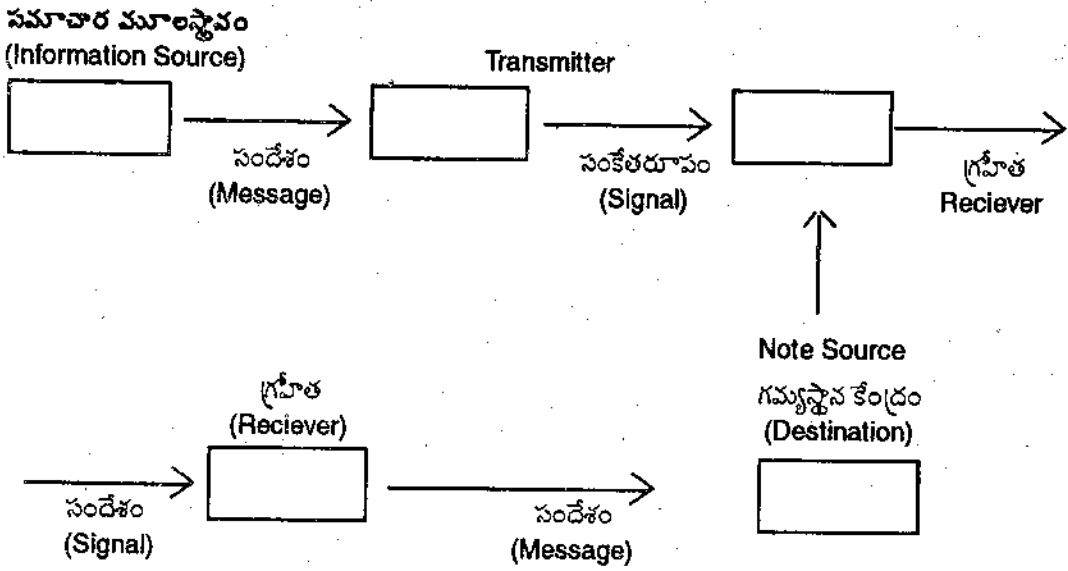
సమాచార మూలస్థానం
(Information Source)

సందేశం
(Message)

Transmitter

సంకేతరూపం
(Signal)

గ్రహీత
Reciever

Note Source

గమ్యస్థాన కేంద్రం
(Destination)

సందేశం
(Signal)

గ్రహీత
(Reciever)

సందేశం
(Message)